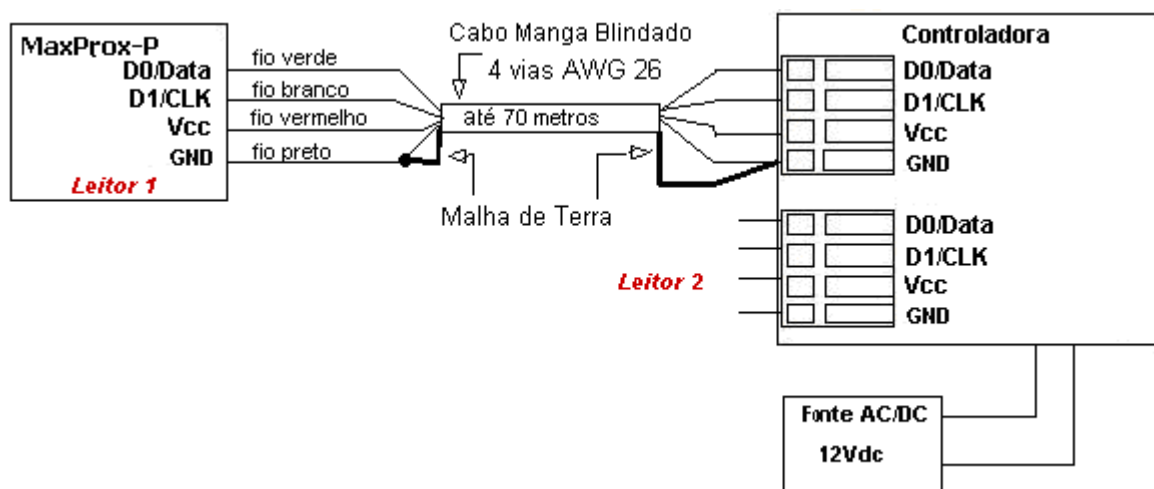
MaxProx-P
D0/Data
D1/CLK
Vcc
GND
Leitor 1

fio verde
fio branco
fio vermelho
fio preto

Cabo Manga Blindado
4 vias AWG 26
até 70 metros

Malha de Terra

Controladora
D0/Data
D1/CLK
Vcc
GND

D0/Data
D1/CLK
Vcc
GND
Leitor 2

Fonte AC/DC
12Vdc